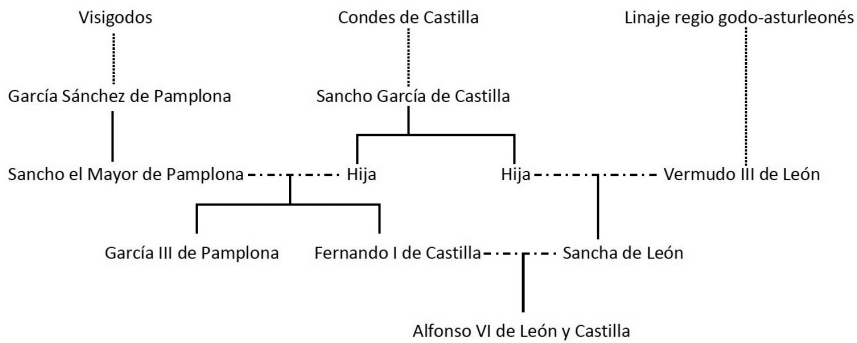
Visigodos

Condes de Castilla

Linaje regio godo-asturleonés

García Sánchez de Pamplona

Sancho García de Castilla

Sancho el Mayor de Pamplona

Hija

Hija

Vermudo III de León

García III de Pamplona

Fernando I de Castilla

Sancha de León

Alfonso VI de León y Castilla